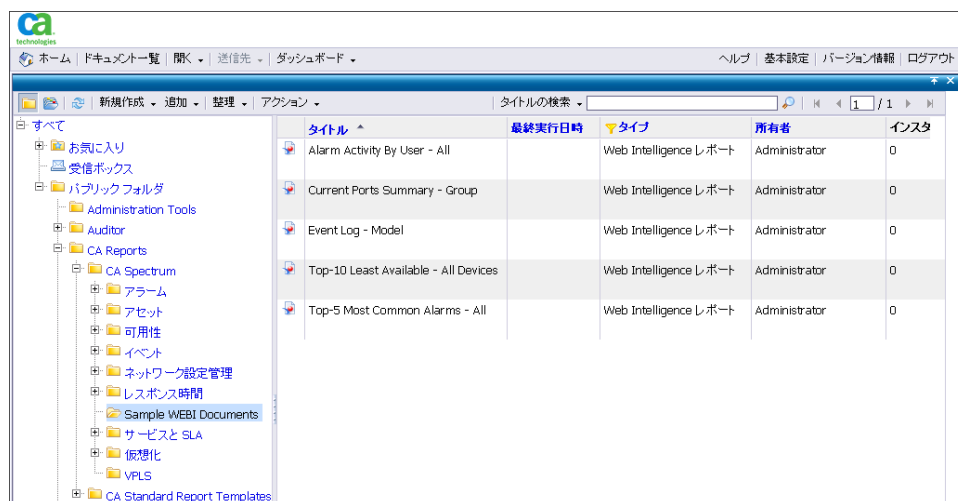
ca technologies

ホーム | ドキュメント一覧 | 開く ▾ | 送信先 ▾ | ダッシュボード ▾

ヘルプ | 基本設定 | バージョン情報 | ログアウト

新規作成 ▾ 追加 ▾ 整理 ▾ アクション ▾

タイトルの検索 ▾

1 / 1

すべて
お気に入り
受信ボックス
パブリック フォルダ
Administration Tools
Auditor
CA Reports
CA Spectrum
アラーム
アセット
可用性
イベント
ネットワーク設定管理
レスポンス時間
Sample WEBI Documents
サービスと SLA
仮想化
VPLS
CA Standard Report Templates

| タイトル | 最終実行日時 | タイプ | 所有者 | インスタ |
|---|---|---|---|---|
| Alarm Activity By User - All | | Web Intelligence レポート | Administrator | 0 |
| Current Ports Summary - Group | | Web Intelligence レポート | Administrator | 0 |
| Event Log - Model | | Web Intelligence レポート | Administrator | 0 |
| Top-10 Least Available - All Devices | | Web Intelligence レポート | Administrator | 0 |
| Top-5 Most Common Alarms - All | | Web Intelligence レポート | Administrator | 0 |